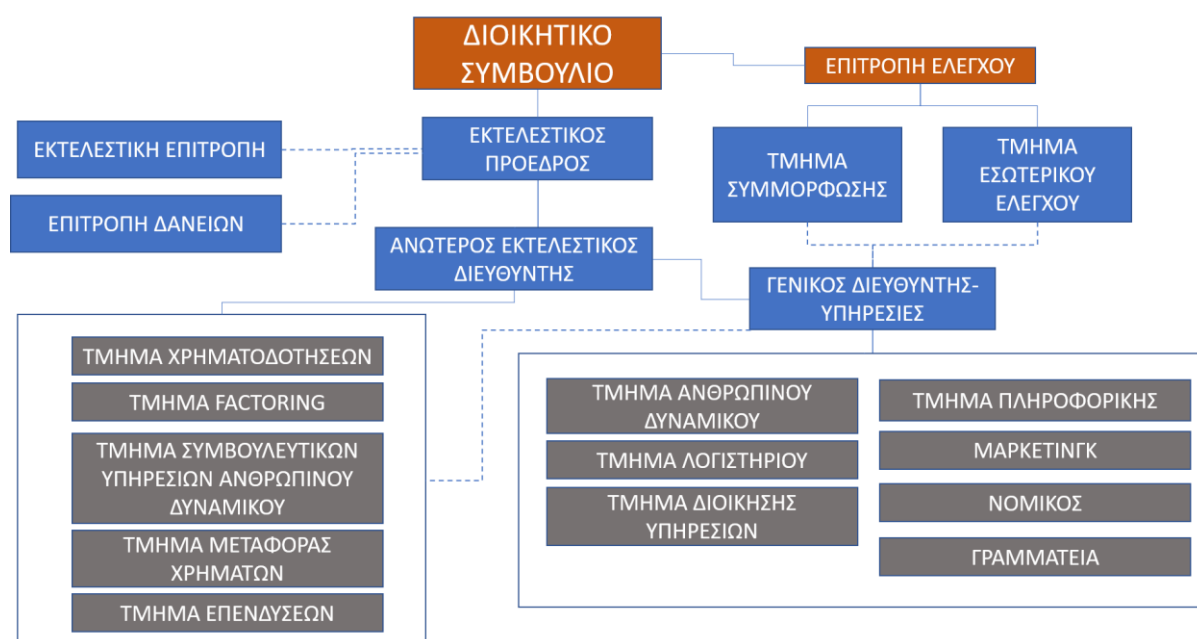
ΔΙΟΙΚΗΤΙΚΟ ΣΥΜΒΟΥΛΙΟ

ΕΠΙΤΡΟΠΗ ΕΛΕΓΧΟΥ

ΕΚΤΕΛΕΣΤΙΚΗ ΕΠΙΤΡΟΠΗ

ΕΚΤΕΛΕΣΤΙΚΟΣ ΠΡΟΕΔΡΟΣ

ΤΜΗΜΑ ΣΥΜΜΟΡΦΩΣΗΣ

ΤΜΗΜΑ ΕΣΩΤΕΡΙΚΟΥ ΕΛΕΓΧΟΥ

ΕΠΙΤΡΟΠΗ ΔΑΝΕΙΩΝ

ΑΝΩΤΕΡΟΣ ΕΚΤΕΛΕΣΤΙΚΟΣ ΔΙΕΥΘΥΝΤΗΣ

ΓΕΝΙΚΟΣ ΔΙΕΥΘΥΝΤΗΣ-ΥΠΗΡΕΣΙΕΣ

ΤΜΗΜΑ ΧΡΗΜΑΤΟΔΟΤΗΣΕΩΝ

ΤΜΗΜΑ FACTORING

ΤΜΗΜΑ ΣΥΜΒΟΥΛΕΥΤΙΚΩΝ ΥΠΗΡΕΣΙΩΝ ΑΝΘΡΩΠΙΝΟΥ ΔΥΝΑΜΙΚΟΥ

ΤΜΗΜΑ ΜΕΤΑΦΟΡΑΣ ΧΡΗΜΑΤΩΝ

ΤΜΗΜΑ ΕΠΕΝΔΥΣΕΩΝ

ΤΜΗΜΑ ΑΝΘΡΩΠΙΝΟΥ ΔΥΝΑΜΙΚΟΥ

ΤΜΗΜΑ ΛΟΓΙΣΤΗΡΙΟΥ

ΤΜΗΜΑ ΔΙΟΙΚΗΣΗΣ ΥΠΗΡΕΣΙΩΝ

ΤΜΗΜΑ ΠΛΗΡΟΦΟΡΙΚΗΣ

ΜΑΡΚΕΤΙΝΓΚ

ΝΟΜΙΚΟΣ

ΓΡΑΜΜΑΤΕΙΑ